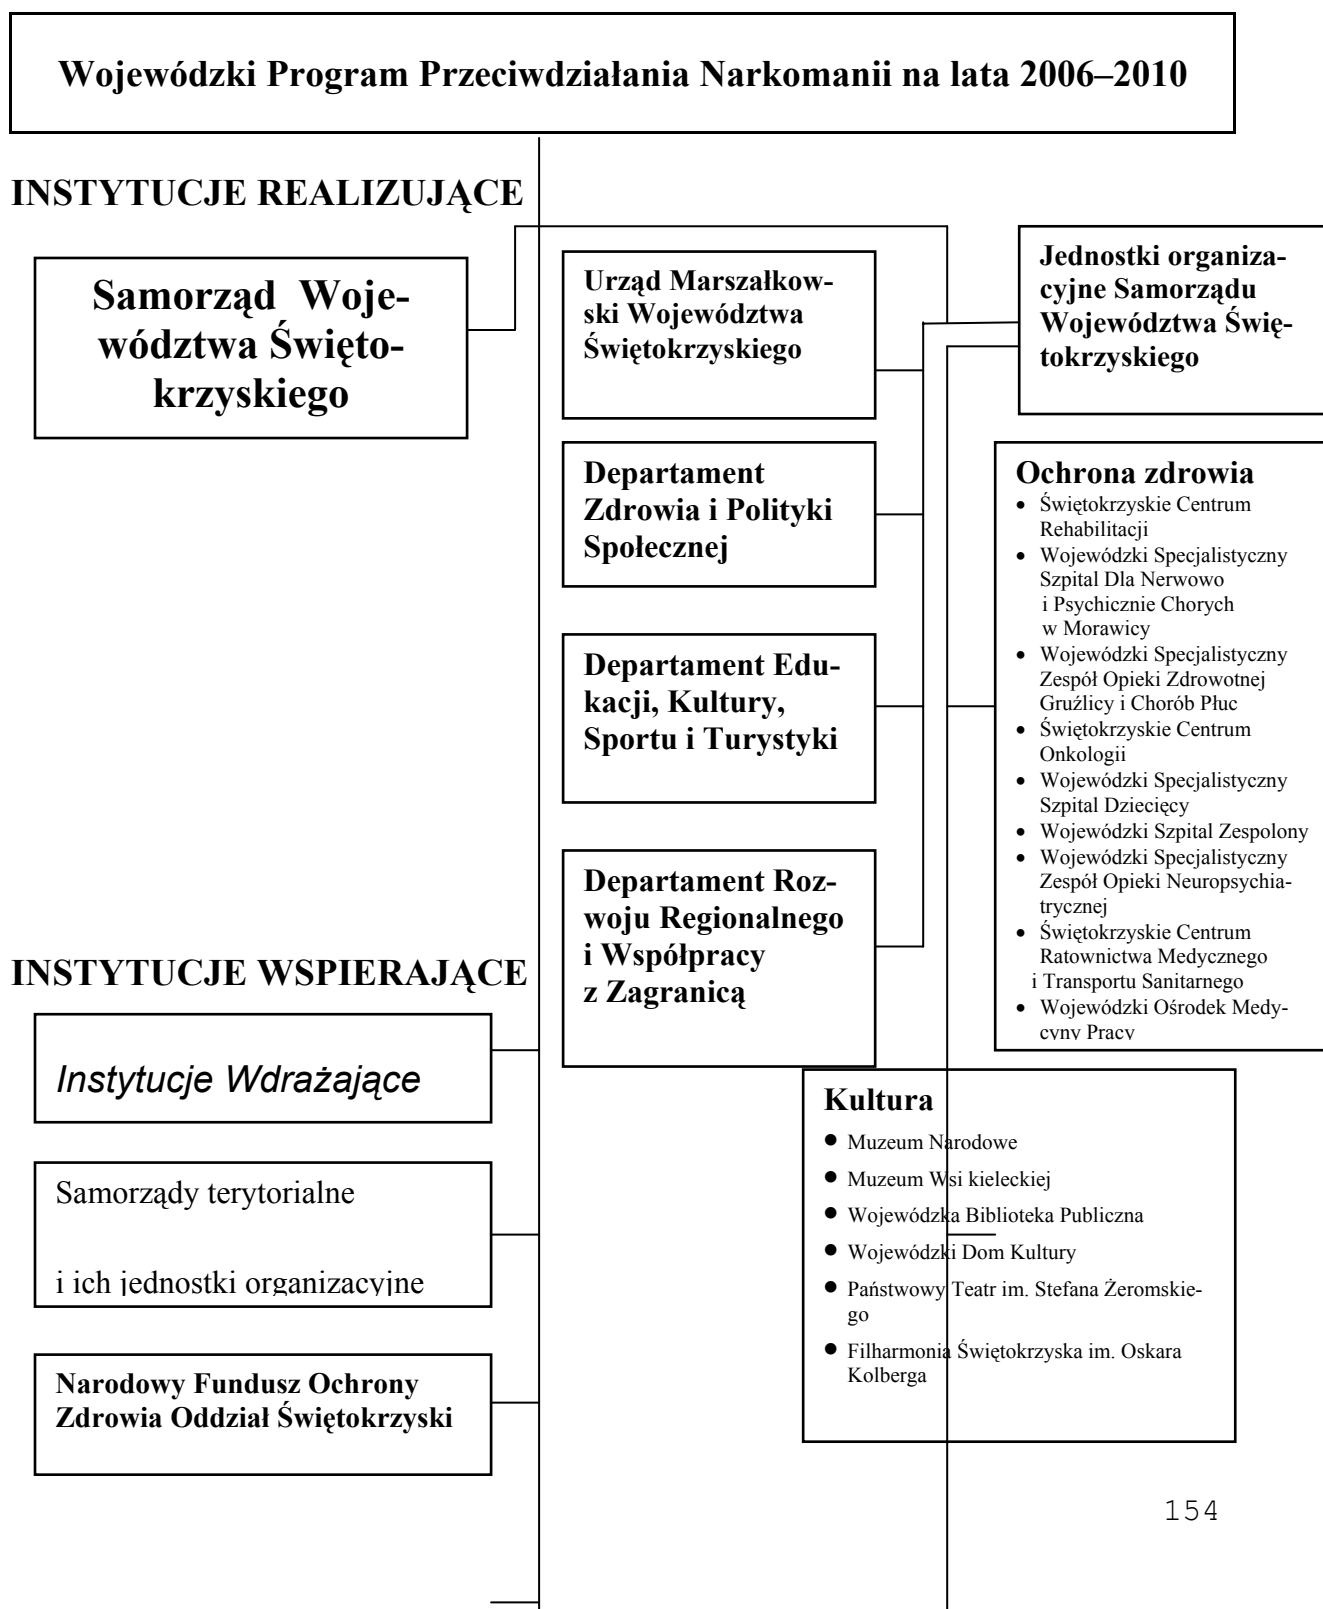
Wojewódzki Program Przeciwdziałania Narkomanii na lata 2006–2010

INSTYTUCJE REALIZUJĄCE

Samorząd Województwa Świętokrzyskiego

Urząd Marszałkowski Województwa Świętokrzyskiego

Jednostki organizacyjne Samorządu Województwa Świętokrzyskiego

Departament Zdrowia i Polityki Społecznej

Ochrona zdrowia
- Świętokrzyskie Centrum Rehabilitacji
- Wojewódzki Specjalistyczny Szpital Dla Nerwowo i Psychicznie Chorych w Morawicy
- Wojewódzki Specjalistyczny Zespół Opieki Zdrowotnej Gruźlicy i Chorób Płuc
- Świętokrzyskie Centrum Onkologii
- Wojewódzki Specjalistyczny Szpital Dziecięcy
- Wojewódzki Szpital Zespolony
- Wojewódzki Specjalistyczny Zespół Opieki Neuropsychiatrycznej
- Świętokrzyskie Centrum Ratownictwa Medycznego i Transportu Sanitarnego
- Wojewódzki Ośrodek Medycyny Pracy

Departament Edukacji, Kultury, Sportu i Turystyki

Departament Rozwoju Regionalnego i Współpracy z Zagranicą

INSTYTUCJE WSPIERAJĄCE

Instytucje Wdrażające

Samorządy terytorialne

i ich jednostki organizacyjne

Narodowy Fundusz Ochrony Zdrowia Oddział Świętokrzyski

Kultura
- Muzeum Narodowe
- Muzeum Wsi kieleckiej
- Wojewódzka Biblioteka Publiczna
- Wojewódzki Dom Kultury
- Państwowy Teatr im. Stefana Żeromskiego
- Filharmonia Świętokrzyska im. Oskara Kolberga

154